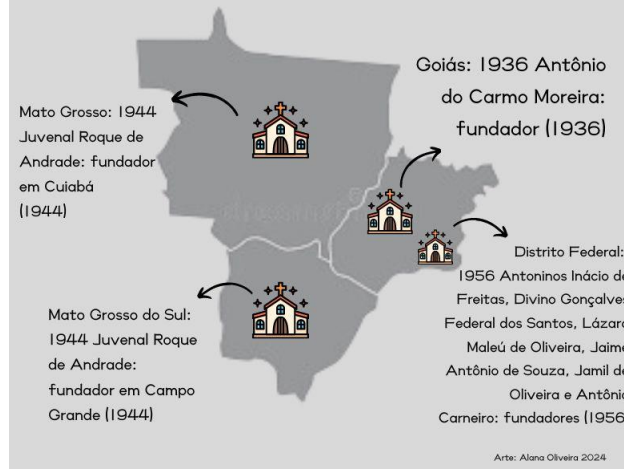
Goiás: 1936 Antônio do Carmo Moreira: fundador (1936)

Mato Grosso: 1944 Juvenal Roque de Andrade: fundador em Cuiabá (1944)

Distrito Federal: 1956 Antoninos Inácio de Freitas, Divino Gonçalves Federal dos Santos, Lázaro Maleú de Oliveira, Jaime Antônio de Souza, Jamil de Oliveira e Antônio Carneiro: fundadores (1956

Mato Grosso do Sul: 1944 Juvenal Roque de Andrade: fundador em Campo Grande (1944)

Arte: Alana Oliveira 2024